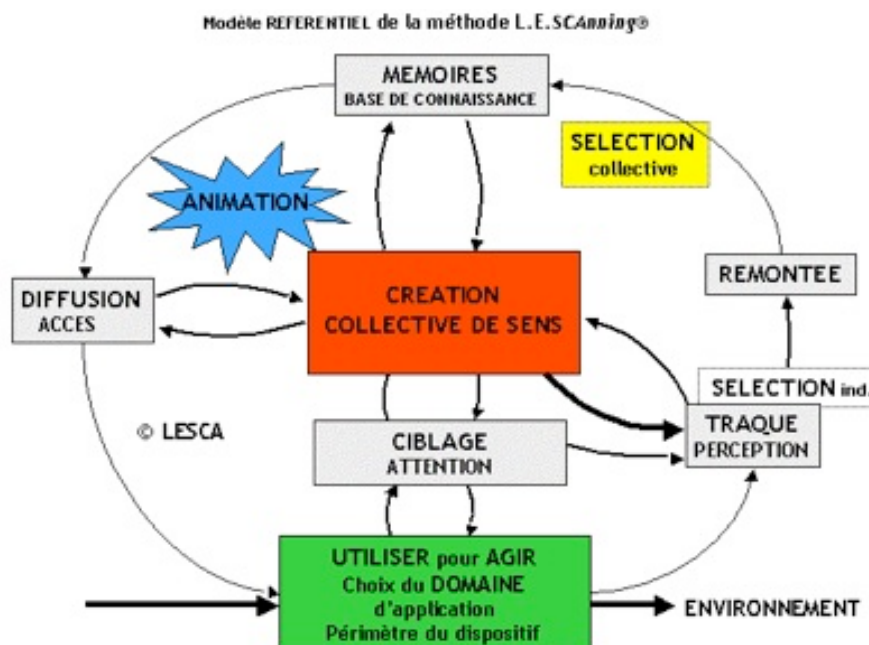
Modèle REFERENTIEL de la méthode L.E.SCAnning®

MEMOIRES
BASE DE CONNAISSANCE

SELECTION
collective

ANIMATION

DIFFUSION
ACCES

CREATION
COLLECTIVE DE SENS

REMONTEE

SELECTION ind.

TRAQUE
PERCEPTION

© LESCA

CIBLAGE
ATTENTION

UTILISER pour AGIR
Choix du DOMAINE
d'application
Périmètre du dispositif

ENVIRONNEMENT